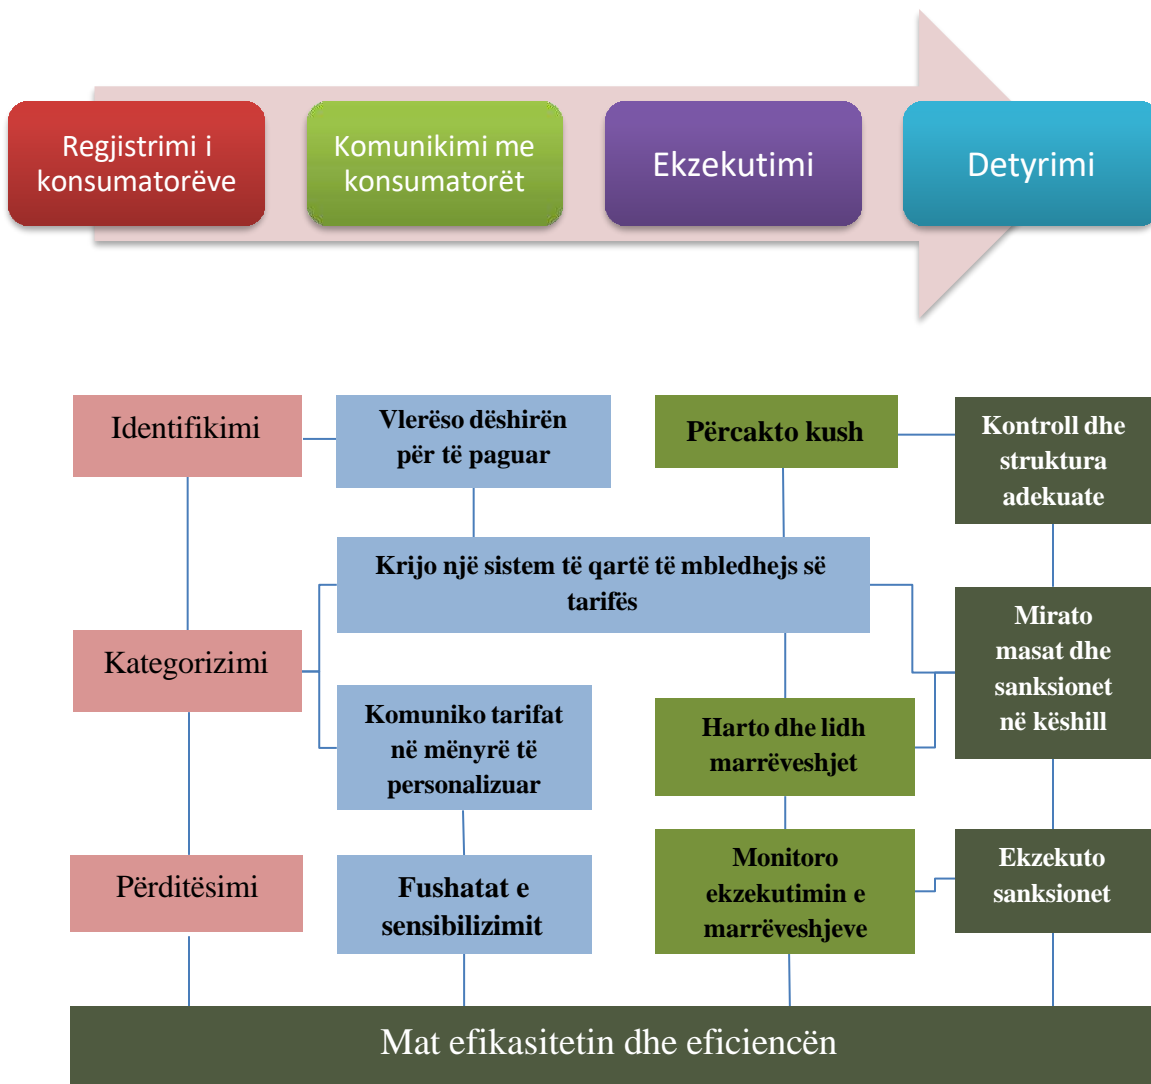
Regjistrimi i konsumatorëve

Komunikimi me konsumatorët

Ekzekutimi

Detyrimi

Identifikimi

Vlerëso dëshirën për të paguar

Përcakto kush

Kontroll dhe struktura adekuate

Krijo një sistem të qartë të mbledhejs së tarifës

Kategorizimi

Mirato masat dhe sanksionet në këshill

Komuniko tarifat në mënyrë të personalizuar

Harto dhe lidh marrëveshjet

Përditësimi

Fushatat e sensibilizimit

Monitoro ekzekutimin e marrëveshjeve

Ekzekuto sanksionet

Mat efikasitetin dhe eficiencën